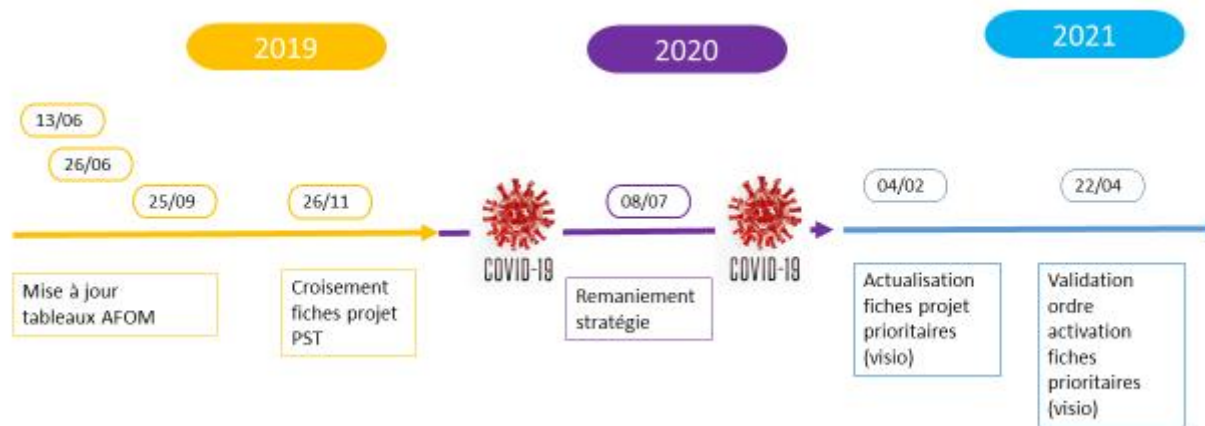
2019

13/06

26/06

25/09

26/11

Mise à jour tableaux AFOM

Croisement fiches projet PST

COVID-19

2020

08/07

Remaniement stratégie

COVID-19

2021

04/02

Actualisation fiches projet prioritaires (visio)

22/04

Validation ordre activation fiches prioritaires (visio)